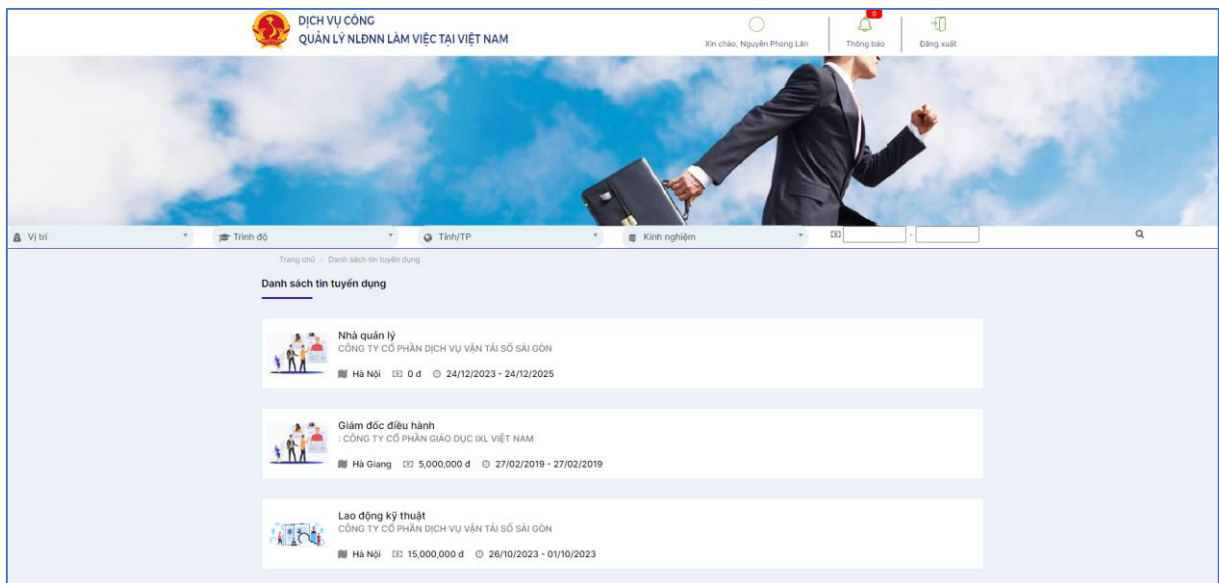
DỊCH VỤ CÔNG
QUẢN LÝ NLĐNN LÀM VIỆC TẠI VIỆT NAM

Xin chào, Nguyễn Phong Lân

0
Thông báo

Đăng xuất

Vị trí

Trình độ

Tỉnh/TP

Kinh nghiệm

-

Trang chủ / Danh sách tin tuyển dụng

Danh sách tin tuyển dụng

Nhà quản lý
CÔNG TY CỔ PHẦN DỊCH VỤ VẬN TẢI SỐ SÀI GÒN
Hà Nội 0 đ 24/12/2023 - 24/12/2025

Giám đốc điều hành
: CÔNG TY CỔ PHẦN GIÁO DỤC IXL VIỆT NAM
Hà Giang 5,000,000 đ 27/02/2019 - 27/02/2019

Lao động kỹ thuật
CÔNG TY CỔ PHẦN DỊCH VỤ VẬN TẢI SỐ SÀI GÒN
Hà Nội 15,000,000 đ 26/10/2023 - 01/10/2023